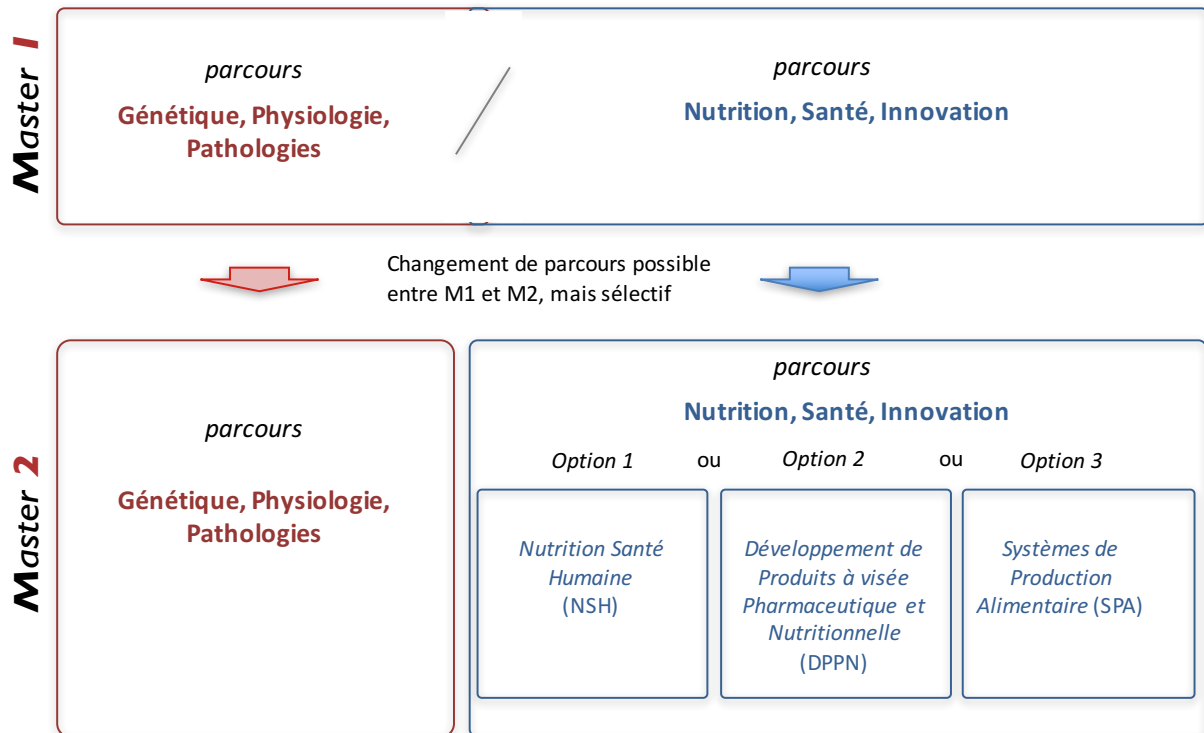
Master 1

parcours

Génétique, Physiologie, Pathologies

parcours

Nutrition, Santé, Innovation

Changement de parcours possible entre M1 et M2, mais sélectif

Master 2

parcours

Génétique, Physiologie, Pathologies

parcours

Nutrition, Santé, Innovation

Option 1 ou Option 2 ou Option 3

Nutrition Santé Humaine (NSH)

Développement de Produits à visée Pharmaceutique et Nutritionnelle (DPPN)

Systèmes de Production Alimentaire (SPA)